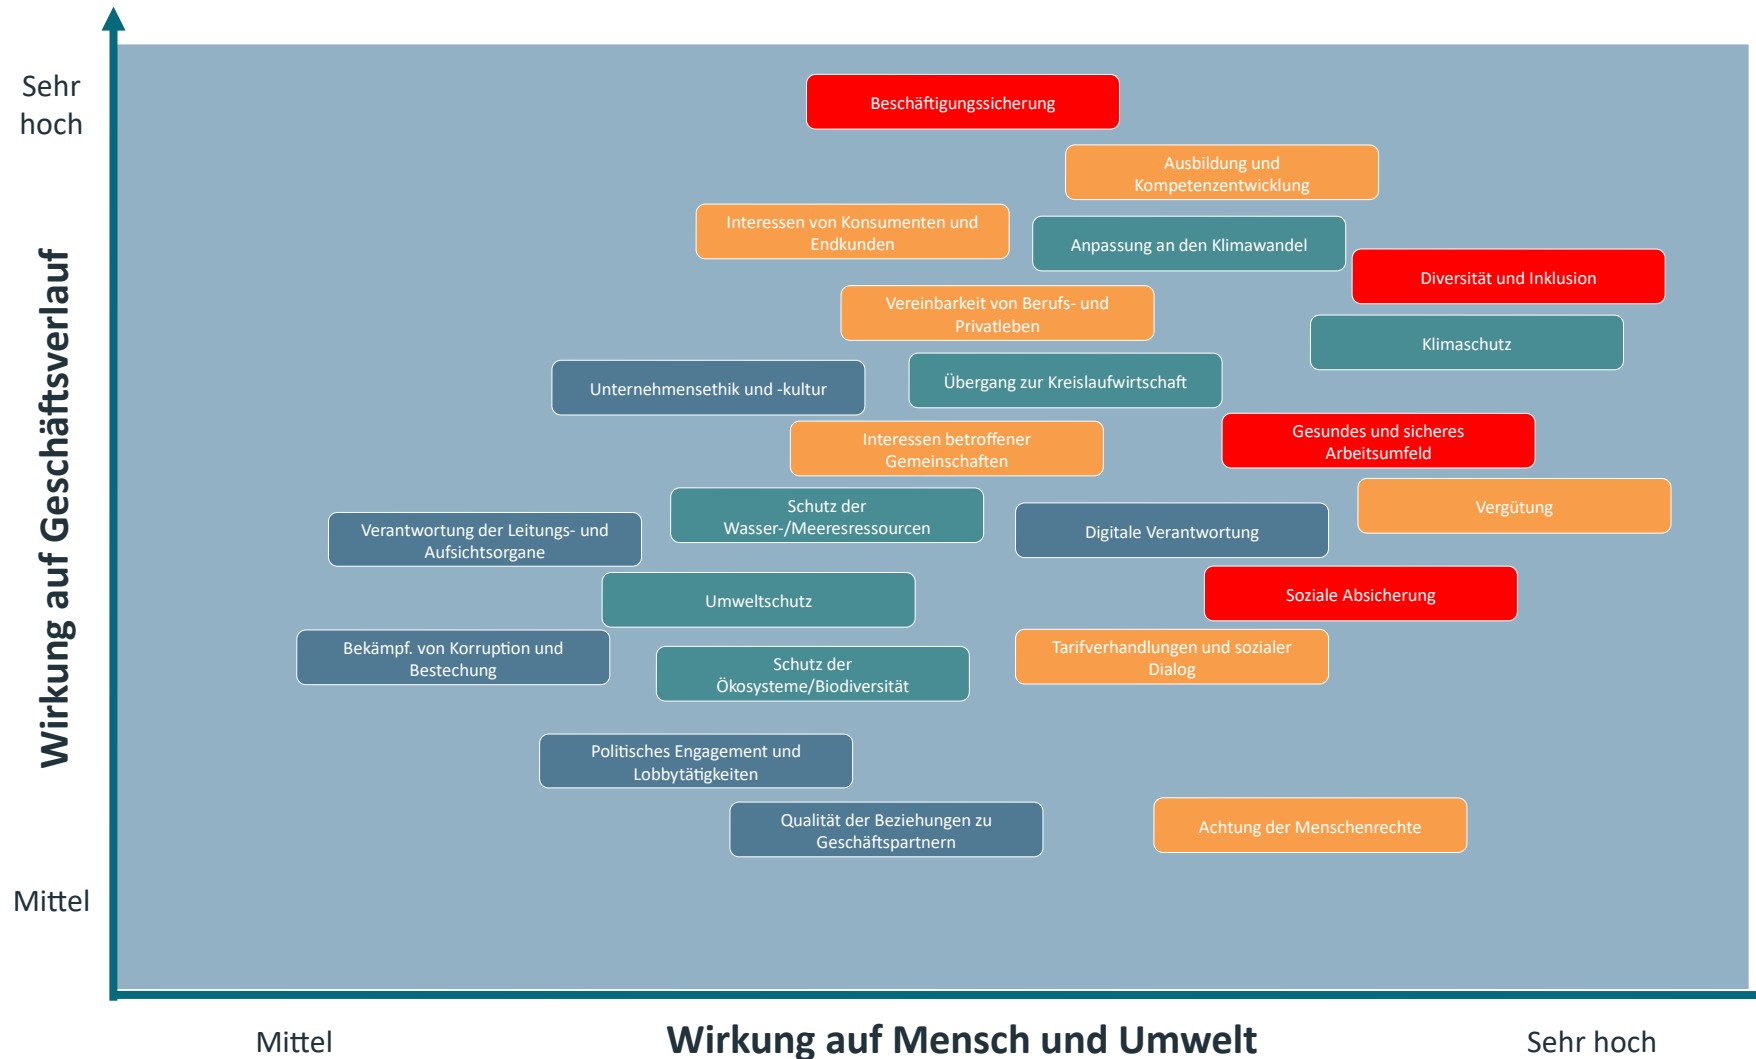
Sehr hoch

Wirkung auf Geschäftsverlauf

Mittel

Beschäftigungssicherung

Ausbildung und Kompetenzentwicklung

Interessen von Konsumenten und Endkunden

Anpassung an den Klimawandel

Diversität und Inklusion

Vereinbarkeit von Berufs- und Privatleben

Klimaschutz

Unternehmensethik und -kultur

Übergang zur Kreislaufwirtschaft

Interessen betroffener Gemeinschaften

Gesundes und sicheres Arbeitsumfeld

Vergütung

Verantwortung der Leitungs- und Aufsichtsorgane

Schutz der Wasser-/Meeresressourcen

Digitale Verantwortung

Umweltschutz

Soziale Absicherung

Bekämpf. von Korruption und Bestechung

Schutz der Ökosysteme/Biodiversität

Tarifverhandlungen und sozialer Dialog

Politisches Engagement und Lobbytätigkeiten

Qualität der Beziehungen zu Geschäftspartnern

Achtung der Menschenrechte

Mittel

Wirkung auf Mensch und Umwelt

Sehr hoch